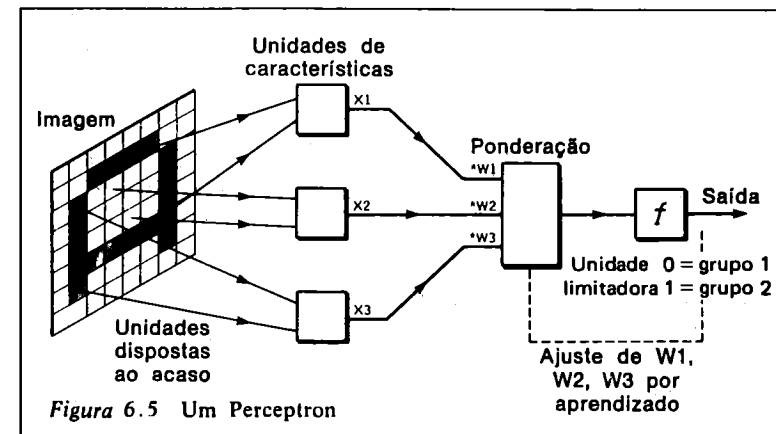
Unidades de características

Imagem

X1

Ponderação

*W1

X2

*W2

$f$

Saída

*W3

Unidade 0 = grupo 1
limitadora 1 = grupo 2

X3

Unidades dispostas ao acaso

Ajuste de W1, W2, W3 por aprendizado

*Figura* 6.5 Um Perceptron